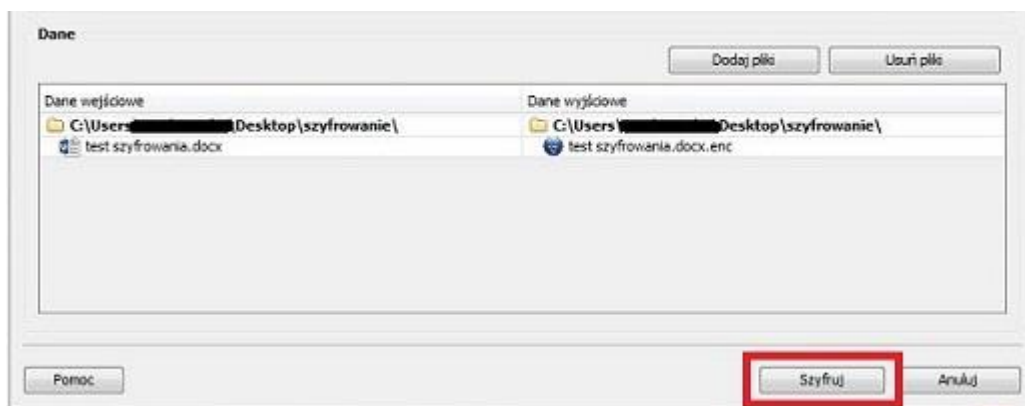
Dane

Dodaj pliki

Usuń pliki

| Dane wejściowe | Dane wyjściowe |
|---|---|
| C:\Users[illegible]Desktop\szyfrowanie\ | C:\Users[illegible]Desktop\szyfrowanie\ |
| test szyfrowania.docx | test szyfrowania.docx.enc |

Pomoc

Szyfruj

Anuluj